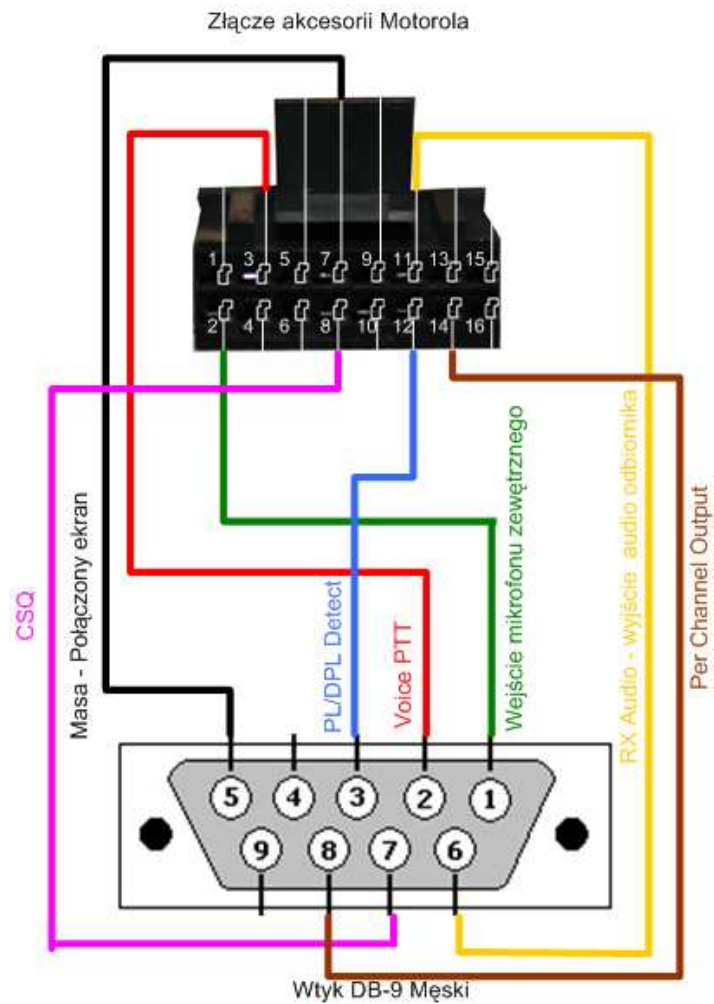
Złącze akcesorii Motorola

1 3 5 7 9 11 13 15
2 4 6 8 10 12 14 16

CSQ

Masa - Połączony ekran

PL/DPL Detect

Voice PTT

Wejście mikrofonu zewnętrznego

RX Audio - wyjście audio odbiornika

Per Channel Output

5 4 3 2 1
9 8 7 6

Wtyk DB-9 Męski